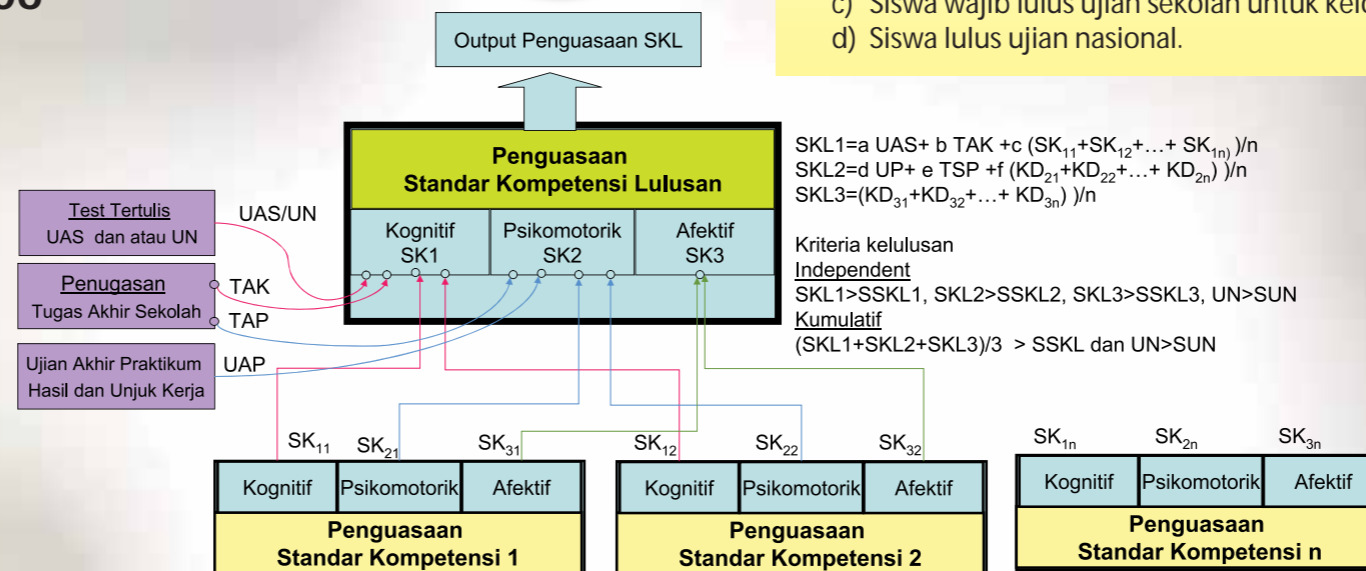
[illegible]

c) Siswa wajib lulus ujian sekolah untuk kel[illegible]
d) Siswa lulus ujian nasional.

Output Penguasaan SKL

Penguasaan
Standar Kompetensi Lulusan

| Kognitif SK1 | Psikomotorik SK2 | Afektif SK3 |
|---|---|---|

SKL1=a UAS+ b TAK +c $(SK_{11}+SK_{12}+…+ SK_{1n)})$/n
SKL2=d UP+ e TSP +f $(KD_{21}+KD_{22}+…+ KD_{2n})$ )/n
SKL3=$(KD_{31}+KD_{32}+…+ KD_{3n})$ )/n

Kriteria kelulusan
Independent
SKL1>SSKL1, SKL2>SSKL2, SKL3>SSKL3, UN>SUN
Kumulatif
(SKL1+SKL2+SKL3)/3 > SSKL dan UN>SUN

Test Tertulis
UAS dan atau UN
UAS/UN

Penugasan
Tugas Akhir Sekolah
TAK
TAP

Ujian Akhir Praktikum
Hasil dan Unjuk Kerja
UAP

$SK_{11}$ $SK_{21}$ $SK_{31}$ $SK_{12}$ $SK_{22}$ $SK_{32}$ $SK_{1n}$ $SK_{2n}$ $SK_{3n}$

| Kognitif | Psikomotorik | Afektif |
|---|---|---|

Penguasaan
Standar Kompetensi 1

| Kognitif | Psikomotorik | Afektif |
|---|---|---|

Penguasaan
Standar Kompetensi 2

| Kognitif | Psikomotorik | Afektif |
|---|---|---|

Penguasaan
Standar Kompetensi n